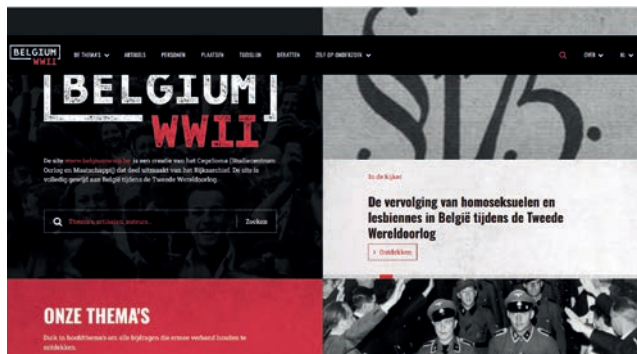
BELGIUM WWII

DE THEMA'S ARTIKELS PERSONEN PLAATSEN TIJDSLIJN BERICHTEN ZELF OP ONDERZOEK

OVER NL

BELGIUM WWII

De site www.belgiumwwii.be is een creatie van het CegeSoma (Studiecentrum Oorlog en Maatschappij) dat deel uitmaakt van het Rijksarchief. De site is volledig gewijd aan België tijdens de Tweede Wereldoorlog.

Thema's, artikelen, auteurs... Zoeken

§175

In de kijker

De vervolging van homoseksuelen en lesbiennes in België tijdens de Tweede Wereldoorlog

Ontdekken

ONZE THEMA'S

Duik in hoofdthema's om alle bijdragen die ermee verband houden te ontdekken.